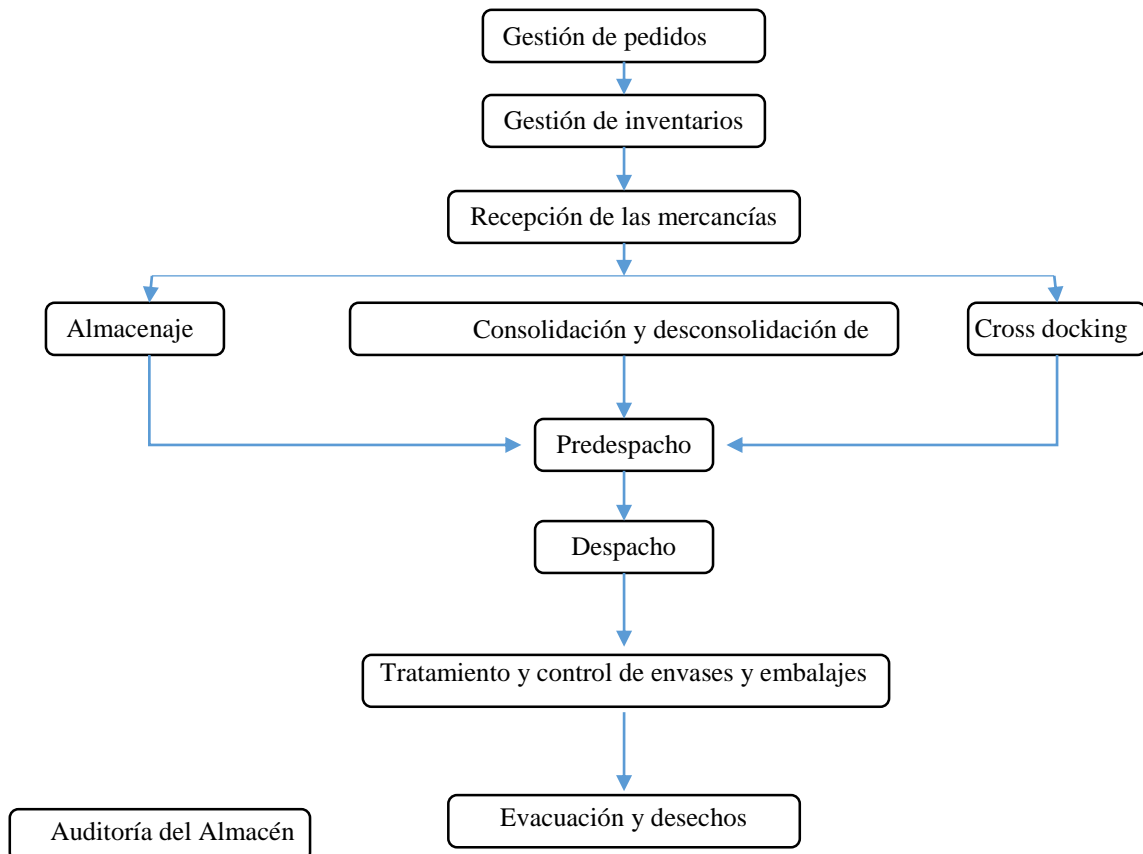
Gestión de pedidos

Gestión de inventarios

Recepción de las mercancías

Almacenaje

Consolidación y desconsolidación de

Cross docking

Predespacho

Despacho

Tratamiento y control de envases y embalajes

Evacuación y desechos

Auditoría del Almacén